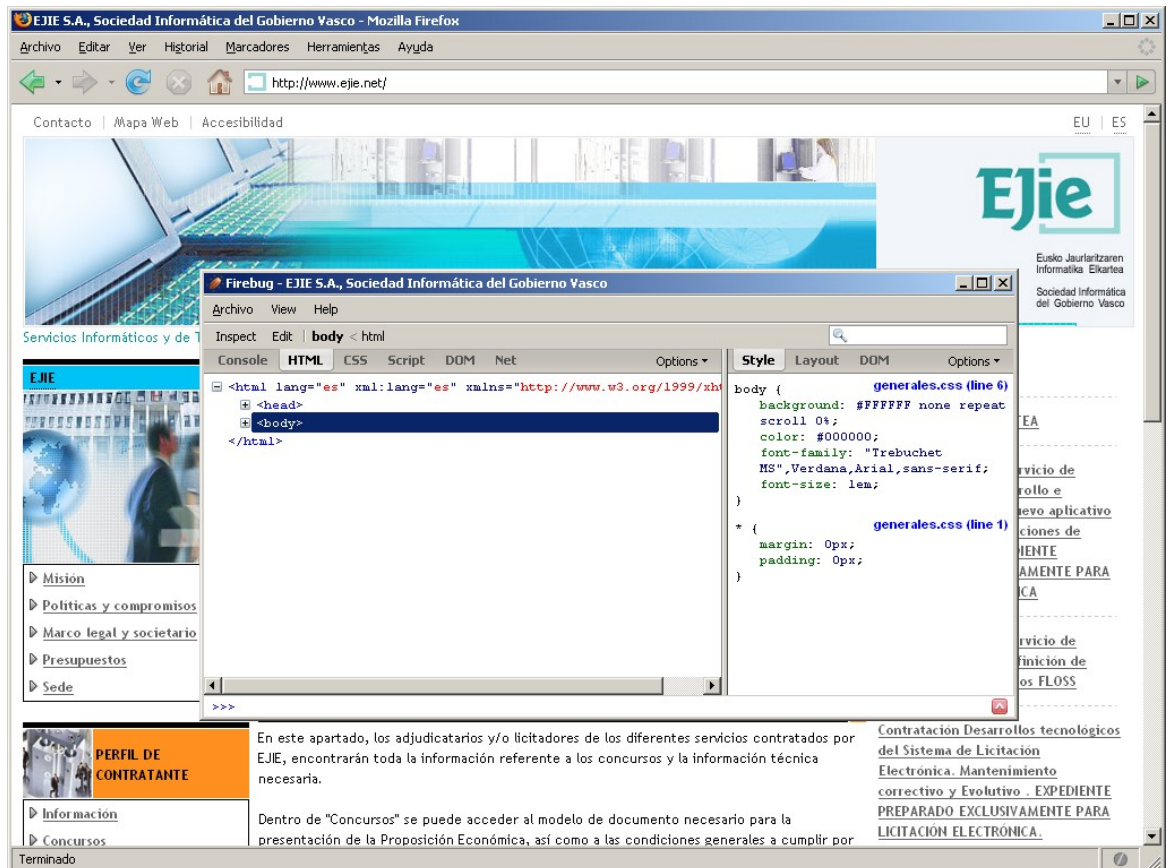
EJIE S.A., Sociedad Informática del Gobierno Vasco - Mozilla Firefox

Archivo Editar Ver Historial Marcadores Herramientas Ayuda

http://www.ejie.net/

Contacto | Mapa Web | Accesibilidad

EU | ES

EJIE

Eusko Jaurlaritzaren Informatika Elkartea

Sociedad Informática del Gobierno Vasco

Servicios Informáticos y de T

Firebug - EJIE S.A., Sociedad Informática del Gobierno Vasco

Archivo View Help

Inspect Edit body < html

Console HTML CSS Script DOM Net Options ▾

<html lang="es" xml:lang="es" xmlns="http://www.w3.org/1999/xh

<head>

<body>

</html>

Style Layout DOM Options ▾

body { generales.css (line 6)
background: #FFFFFF none repeat scroll 0%;
color: #000000;
font-family: "Trebuchet MS",Verdana,Arial,sans-serif;
font-size: 1em;
}

* { generales.css (line 1)
margin: 0px;
padding: 0px;
}

>>>

EJIE

Misión

Políticas y compromisos

Marco legal y societario

Presupuestos

Sede

TEA

rvicio de rrollo e uevo aplicativo ciones de IENTE AMENTE PARA ICA

rvicio de finición de os FLOSS

PERFIL DE CONTRATANTE

Información

Concursos

En este apartado, los adjudicatarios y/o licitadores de los diferentes servicios contratados por EJIE, encontrarán toda la información referente a los concursos y la información técnica necesaria.

Dentro de "Concursos" se puede acceder al modelo de documento necesario para la presentación de la Proposición Económica, así como a las condiciones generales a cumplir por

Contratación Desarrollos tecnológicos del Sistema de Licitación Electrónica. Mantenimiento correctivo y Evolutivo . EXPEDIENTE PREPARADO EXCLUSIVAMENTE PARA LICITACIÓN ELECTRÓNICA.

Terminado